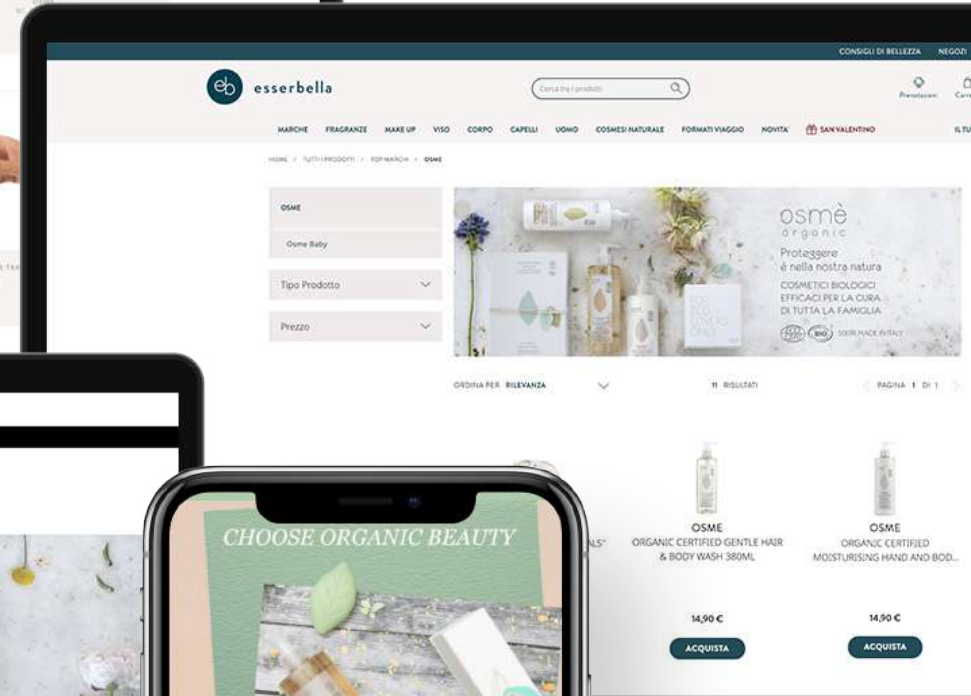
CONSIGLI DI BELLEZZA NEGOZI

eb esserbella

Cerca tra i prodotti

Prenotazioni Carr

MARCHE FRAGRANZE MAKE UP VISO CORPO CAPELLI UOMO COSMESI NATURALE FORMATI VIAGGIO NOVITA' SAN VALENTINO IL TU

HOME > TUTTI I PRODOTTI > TOP MARCHE > OSME

OSME

Osme Baby

Tipo Prodotto

Prezzo

osmè organic
Proteggere è nella nostra natura
COSMETICI BIOLOGICI EFFICACI PER LA CURA DI TUTTA LA FAMIGLIA
BIO 100% MADE IN ITALY

ORDINA PER RILEVANZA

11 RISULTATI

PAGINA 1 DI 1

CHOOSE ORGANIC BEAUTY

ALS"

OSME
ORGANIC CERTIFIED GENTLE HAIR & BODY WASH 380ML

14,90 €

ACQUISTA

OSME
ORGANIC CERTIFIED MOISTURISING HAND AND BOD...

14,90 €

ACQUISTA